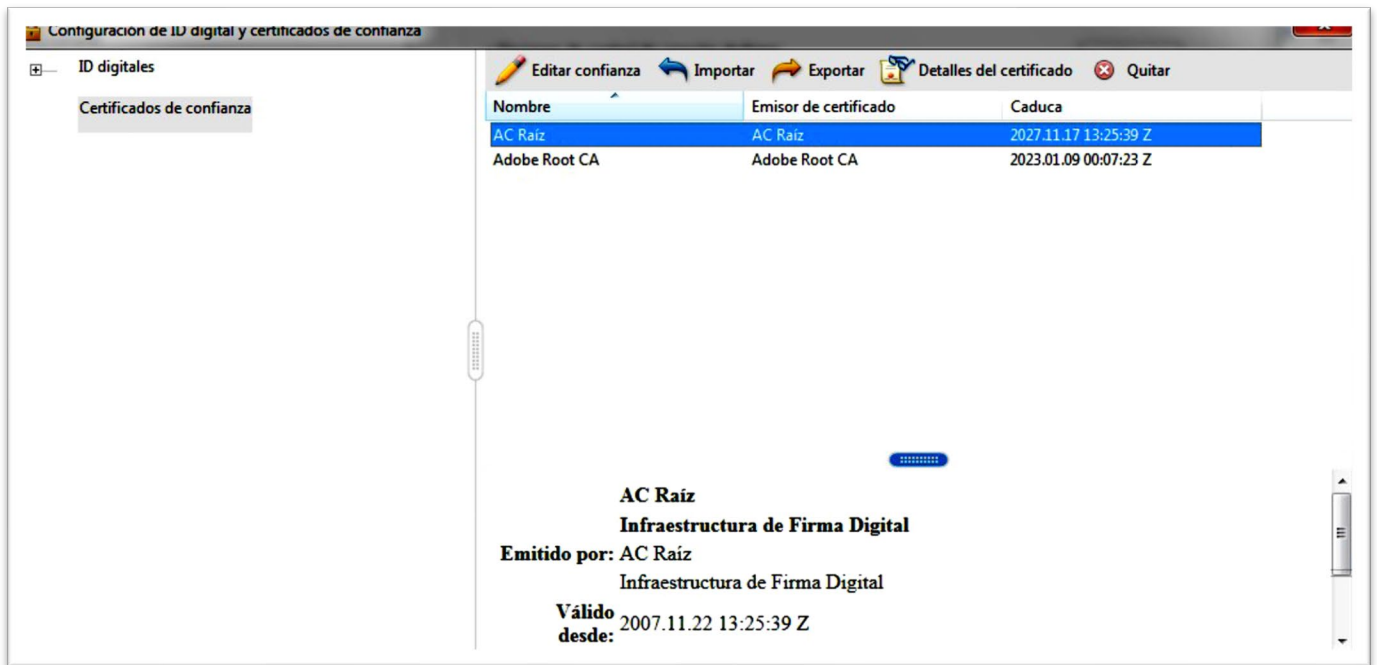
Configuración de ID digital y certificados de confianza

ID digitales

Certificados de confianza

Editar confianza Importar Exportar Detalles del certificado Quitar

| Nombre | Emisor de certificado | Caduca |
|---|---|---|
| AC Raíz | AC Raíz | 2027.11.17 13:25:39 Z |
| Adobe Root CA | Adobe Root CA | 2023.01.09 00:07:23 Z |

AC Raíz
Infraestructura de Firma Digital
Emitido por: AC Raíz
Infraestructura de Firma Digital
Válido desde: 2007.11.22 13:25:39 Z